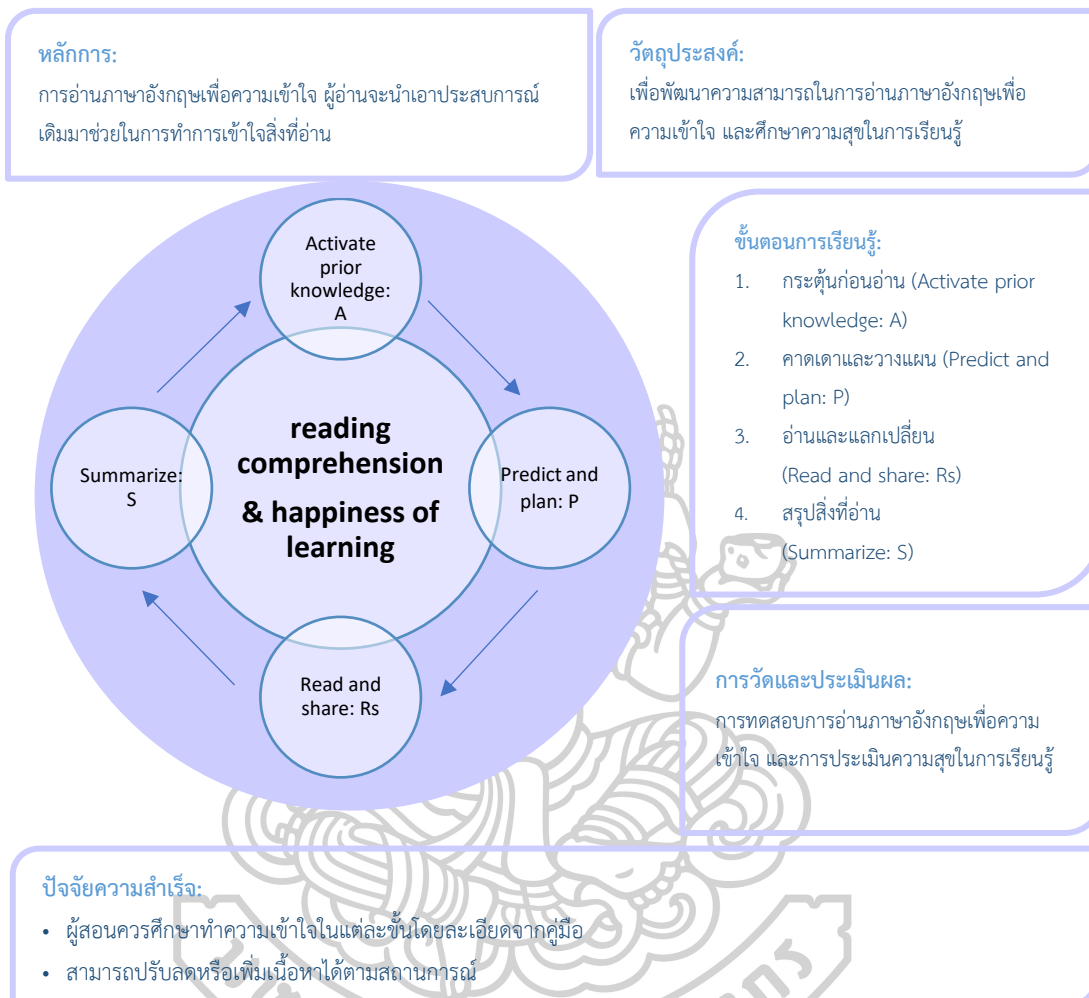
หลักการ:
การอ่านภาษาอังกฤษเพื่อความเข้าใจ ผู้อ่านจะนำเอาประสบการณ์เดิมมาช่วยในการทำการเข้าใจสิ่งที่อ่าน

วัตถุประสงค์:
เพื่อพัฒนาความสามารถในการอ่านภาษาอังกฤษเพื่อความเข้าใจ และศึกษาความสุขในการเรียนรู้

Activate prior knowledge: A

Predict and plan: P

Read and share: Rs

Summarize: S

reading comprehension & happiness of learning

ขั้นตอนการเรียนรู้:
1. กระตุ้นก่อนอ่าน (Activate prior knowledge: A)
2. คาดเดาและวางแผน (Predict and plan: P)
3. อ่านและแลกเปลี่ยน (Read and share: Rs)
4. สรุปสิ่งที่อ่าน (Summarize: S)

การวัดและประเมินผล:
การทดสอบการอ่านภาษาอังกฤษเพื่อความเข้าใจ และการประเมินความสุขในการเรียนรู้

ปัจจัยความสำเร็จ:
• ผู้สอนควรศึกษาทำความเข้าใจในแต่ละขั้นโดยละเอียดจากคู่มือ
• สามารถปรับลดหรือเพิ่มเนื้อหาได้ตามสถานการณ์